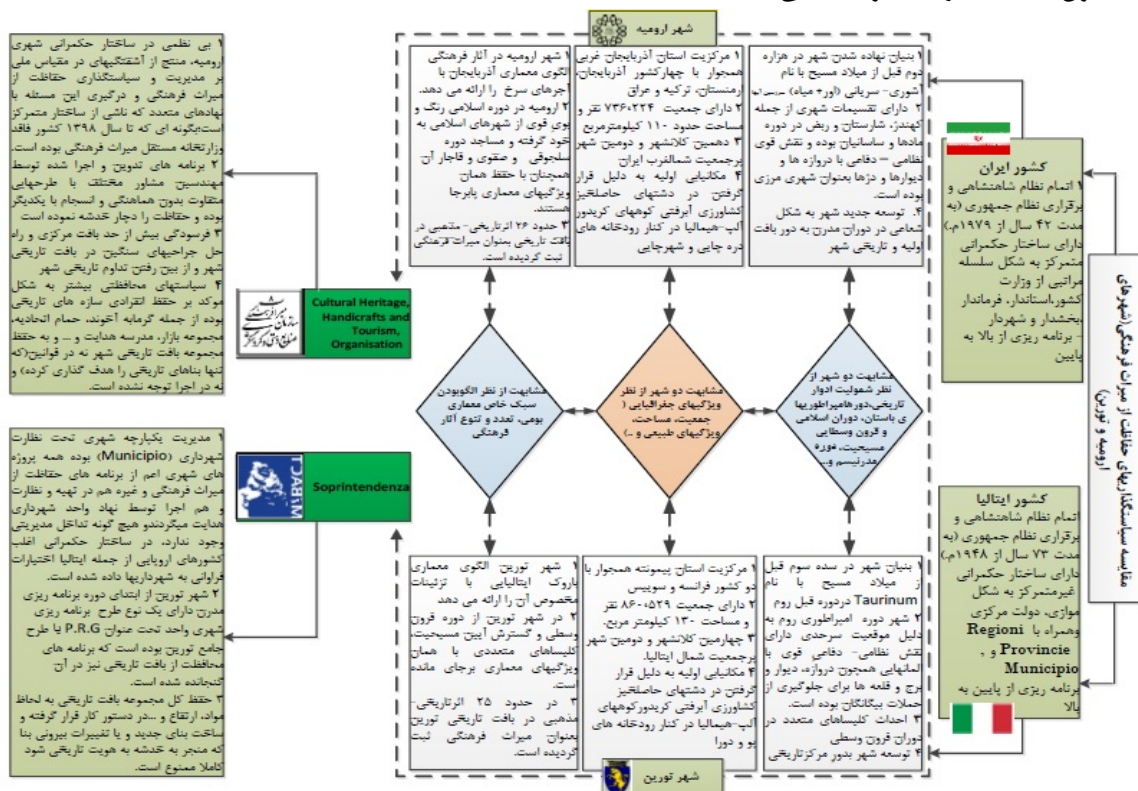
شهر ارومیه

۱ بی نظمی در ساختار حکمرانی شهری ارومیه، منتج از آشفتگیهای در مقیاس ملی بر مدیریت و سیاستگذاری حفاظت از میراث فرهنگی و درگیری این مسئله با نهادهای متعدد که ناشی از ساختار متمرکز است بگونه ای که تا سال ۱۳۹۸ کشور فاقد وزارتخانه مستقل میراث فرهنگی بوده است.
۲ برنامه های تدوین و اجرا شده توسط مهندسین مشاور مختلف با طرحهایی متفاوت بدون هماهنگی و انسجام با یکدیگر بوده و حفاظت را دچار خدشه نموده است
۳ فرسودگی بیش از حد بافت مرکزی و راه حل جراحیهای سنگین در بافت تاریخی شهر و از بین رفتن تداوم تاریخی شهر
۴ سیاستهای محافظتی بیشتر به شکل موکد بر حفظ انفرادی سازه های تاریخی بوده از جمله گرمابه آخوند، حمام اتحادیه، مجموعه بازار، مدرسه هدایت و ... و به حفظ مجموعه بافت تاریخی شهر نه در قوانین(که تنها بناهای تاریخی را هدف گذاری کرده) و نه در اجرا توجه نشده است.

Cultural Heritage, Handicrafts and Tourism, Organisation

۱ شهر ارومیه در آثار فرهنگی الگوی معماری آذربایجان با آجرهای سرخ را ارائه می دهد.
۲ ارومیه در دوره اسلامی رنگ و بوی قوی از شهرهای اسلامی به خود گرفته و مساجد دوره سلجوقی و صفوی و قاجار آن همچنان با حفظ همان ویژگیهای معماری پابرجا هستند.
۳ حدود ۲۶ اثرتاریخی- مذهبی در بافت تاریخی بعنوان میراث فرهنگی ثبت گردیده است.

۱ مرکزیت استان آذربایجان غربی همجوار با چهارکشور آذربایجان، ارمنستان، ترکیه و عراق
۲ دارای جمعیت ۷۳۶،۲۲۴ نفر و مساحت حدود ۱۱۰ کیلومترمربع
۳ دهمین کلانشهر و دومین شهر پرجمعیت شمالغرب ایران.
۴ مکانیابی اولیه به دلیل قرار گرفتن در دشتهای حاصلخیز کشاورزی آبرفتی کوههای کریدور آلپ-هیمالیا در کنار رودخانه های دره چایی و شهرچایی

۱ بنیان نهاده شدن شهر در هزاره دوم قبل از میلاد مسیح با نام آشوری- سریانی (اور+ میاه)
۲ دارای تقسیمات شهری از جمله کهندژ، شارستان و ربض در دوره مادها و ساسانیان بوده و نقش قوی نظامی – دفاعی با دروازه ها و دیوارها و دژها بعنوان شهری مرزی بوده است.
۴. توسعه جدید شهر به شکل شعاعی در دوران مدرن به دور بافت اولیه و تاریخی شهر

کشور ایران
۱ اتمام نظام شاهنشاهی و برقراری نظام جمهوری (به مدت ۴۲ سال از ۱۹۷۹م.)
۲ دارای ساختار حکمرانی متمرکز به شکل سلسله مراتبی از وزارت کشور،استاندار، فرماندار، بخشدار و شهردار
۳ برنامه ریزی از بالا به پایین

مقایسه سیاستگذاریهای حفاظت از میراث فرهنگی شهرهای (ارومیه و تورین)

مشابهت از نظر الگوبودن سبک خاص معماری بومی، تعدد و تنوع آثار فرهنگی

مشابهت دو شهر از نظر ویژگیهای جغرافیایی ( جمعیت، مساحت، ویژگیهای طبیعی و ..)

مشابهت دو شهر از نظر شمولیت ادوار تاریخی،دورهامپراطوریها ی باستان، دوران اسلامی و قرون وسطایی مسیحیت، دوره مدرنیسم و...

۱ مدیریت یکپارچه شهری تحت نظارت شهرداری (Municipio) بوده همه پروژه های شهری اعم از برنامه های حفاظت از میراث فرهنگی و غیره هم در تهیه و نظارت و هم اجرا توسط نهاد واحد شهرداری هدایت میگردندو هیچ گونه تداخل مدیریتی وجود ندارد، در ساختار حکمرانی اغلب کشورهای اروپایی از جمله ایتالیا اختیارات فراوانی به شهرداریها داده شده است.
۲ شهر تورین از ابتدای دوره برنامه ریزی مدرن دارای یک نوع طرح برنامه ریزی شهری واحد تحت عنوان P.R.G یا طرح جامع تورین بوده است که برنامه های محافظت از بافت تاریخی نیز در آن گنجانده شده است.
۳ حفظ کل مجموعه بافت تاریخی به لحاظ مواد، ارتفاع و ...در دستور کار قرار گرفته و ساخت بنای جدید و یا تغییرات بیرونی بنا که منجر به خدشه به هویت تاریخی شود کاملا ممنوع است.

MIBAC

Soprintendenza

۱ شهر تورین الگوی معماری باروک ایتالیایی با تزئینات مخصوص آن را ارائه می دهد
۲ در شهر تورین از دوره قرون وسطی و گسترش آیین مسیحیت، کلیساهای متعددی با همان ویژگیهای معماری برجای مانده است.
۳ در حدود ۲۵ اثرتاریخی- مذهبی در بافت تاریخی تورین بعنوان میراث فرهنگی ثبت گردیده است.

۱ مرکزیت استان پیمونته همجوار با دو کشور فرانسه و سوییس
۲ دارای جمعیت ۸۶۰،۵۲۹ نفر و مساحت ۱۳۰ کیلومتر مربع.
۳ چهارمین کلانشهر و دومین شهر پرجمعیت شمال ایتالیا.
۴ مکانیابی اولیه به دلیل قرار گرفتن در دشتهای حاصلخیز کشاورزی آبرفتی کریدورکوههای آلپ-هیمالیا در کنار رودخانه های پو و دورا

۱ بنیان شهر در سده سوم قبل از میلاد مسیح با نام Taurinum دردوره قبل روم
۲ شهر دوره امپراطوری روم به دلیل موقعیت سرحدی دارای نقش نظامی- دفاعی قوی با المانهایی همچون دروازه، دیوار و برج و قلعه ها برای جلوگیری از حملات بیگانگان بوده است.
۳ احداث کلیساهای متعدد در دوران قرون وسطی
۴ توسعه شهر بدور مرکزتاریخی

شهر تورین

کشور ایتالیا
اتمام نظام شاهنشاهی و برقراری نظام جمهوری (به مدت ۷۳ سال از ۱۹۴۸م.)
دارای ساختار حکمرانی غیرمتمرکز به شکل موازی، دولت مرکزی وهمراه با Regioni و Provincie و Municipio
برنامه ریزی از پایین به بالا